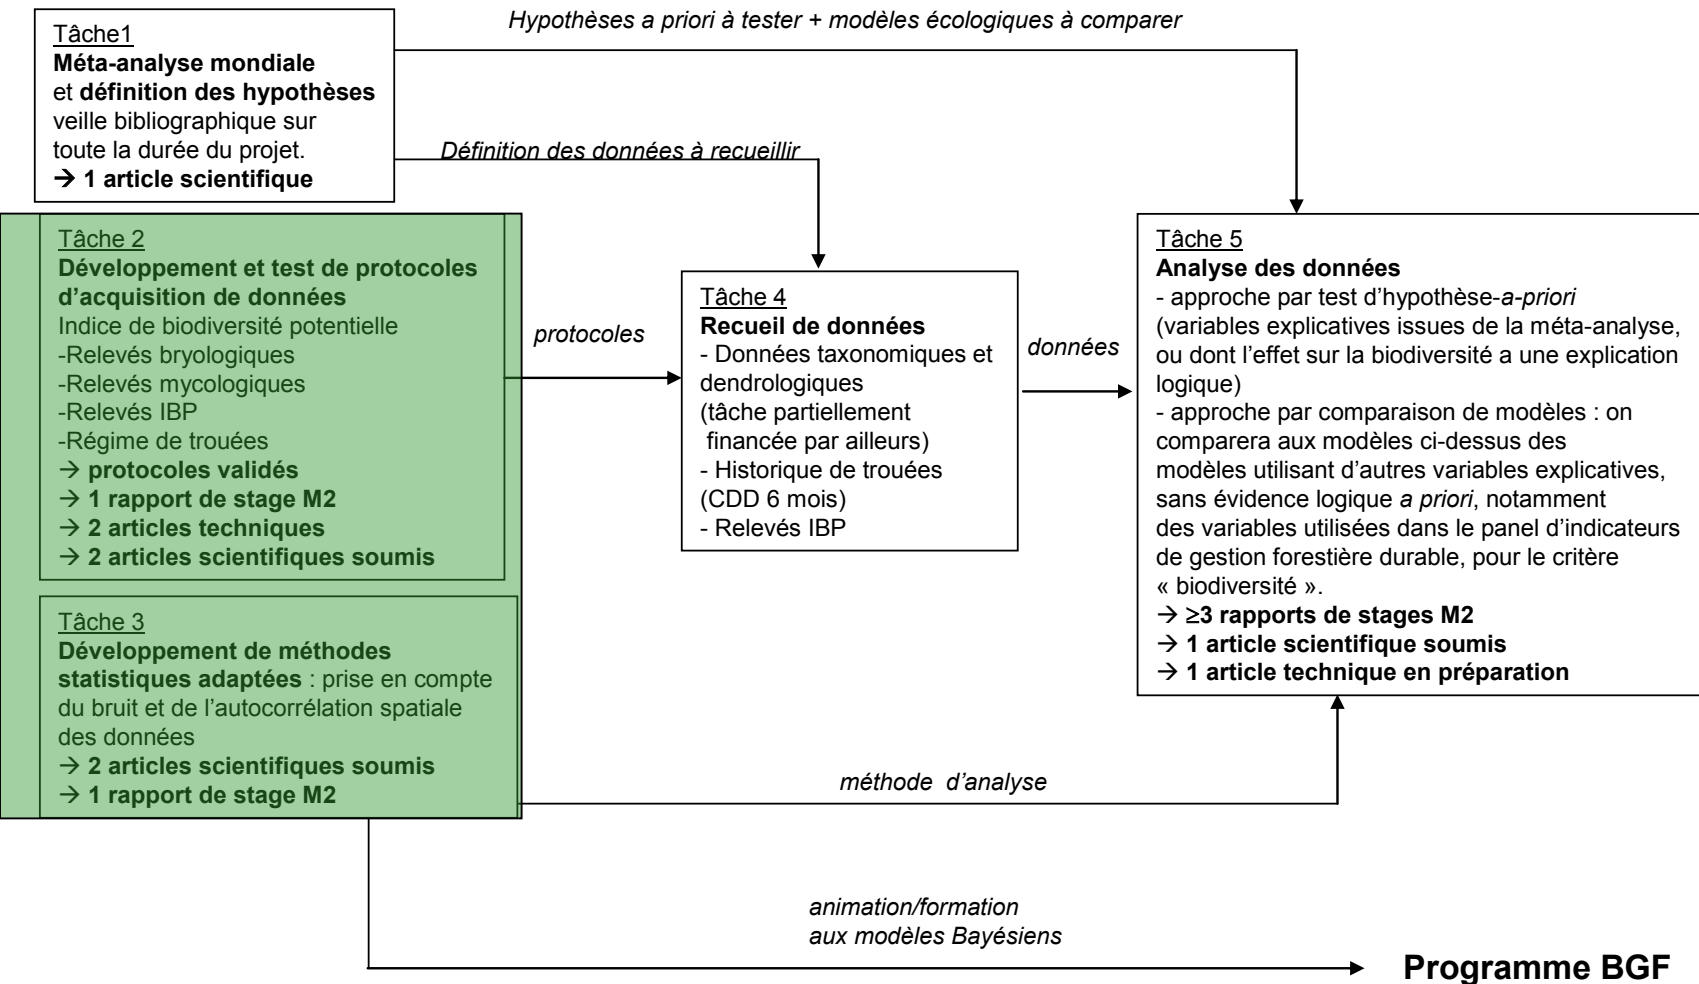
Tâche1
**Méta-analyse mondiale**
et **définition des hypothèses**
veille bibliographique sur toute la durée du projet.
→ **1 article scientifique**

*Hypothèses a priori à tester + modèles écologiques à comparer*

*Définition des données à recueillir*

Tâche 2
**Développement et test de protocoles d'acquisition de données**
Indice de biodiversité potentielle
-Relevés bryologiques
-Relevés mycologiques
-Relevés IBP
-Régime de trouées
→ **protocoles validés**
→ **1 rapport de stage M2**
→ **2 articles techniques**
→ **2 articles scientifiques soumis**

*protocoles*

Tâche 4
**Recueil de données**
- Données taxonomiques et dendrologiques
(tâche partiellement financée par ailleurs)
- Historique de trouées
(CDD 6 mois)
- Relevés IBP

*données*

Tâche 5
**Analyse des données**
- approche par test d'hypothèse-*a-priori*
(variables explicatives issues de la méta-analyse, ou dont l'effet sur la biodiversité a une explication logique)
- approche par comparaison de modèles : on comparera aux modèles ci-dessus des modèles utilisant d'autres variables explicatives, sans évidence logique *a priori*, notamment des variables utilisées dans le panel d'indicateurs de gestion forestière durable, pour le critère « biodiversité ».
→ **≥3 rapports de stages M2**
→ **1 article scientifique soumis**
→ **1 article technique en préparation**

Tâche 3
**Développement de méthodes statistiques adaptées** : prise en compte du bruit et de l'autocorrélation spatiale des données
→ **2 articles scientifiques soumis**
→ **1 rapport de stage M2**

*méthode d'analyse*

*animation/formation aux modèles Bayésiens*

**Programme BGF**